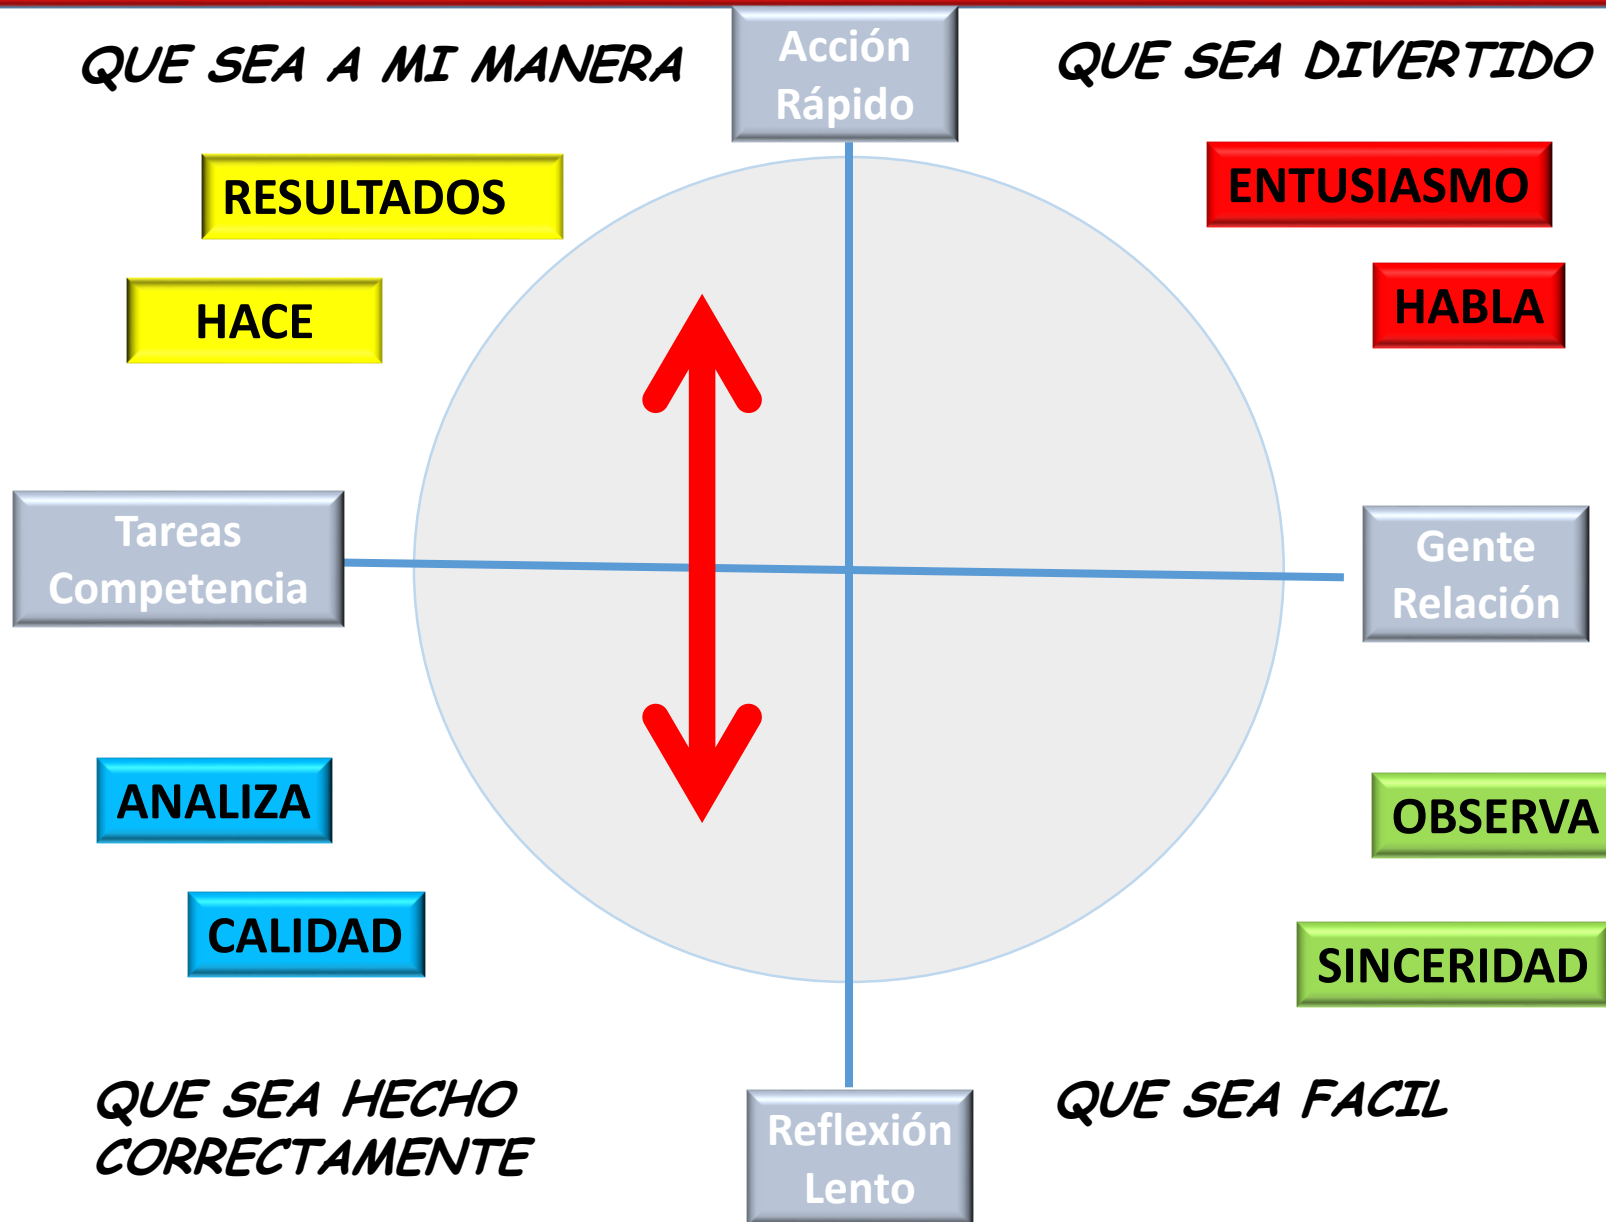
QUE SEA A MI MANERA

Acción
Rápido

QUE SEA DIVERTIDO

RESULTADOS

ENTUSIASMO

HACE

HABLA

Tareas
Competencia

Gente
Relación

ANALIZA

OBSERVA

CALIDAD

SINCERIDAD

QUE SEA HECHO CORRECTAMENTE

Reflexión
Lento

QUE SEA FACIL